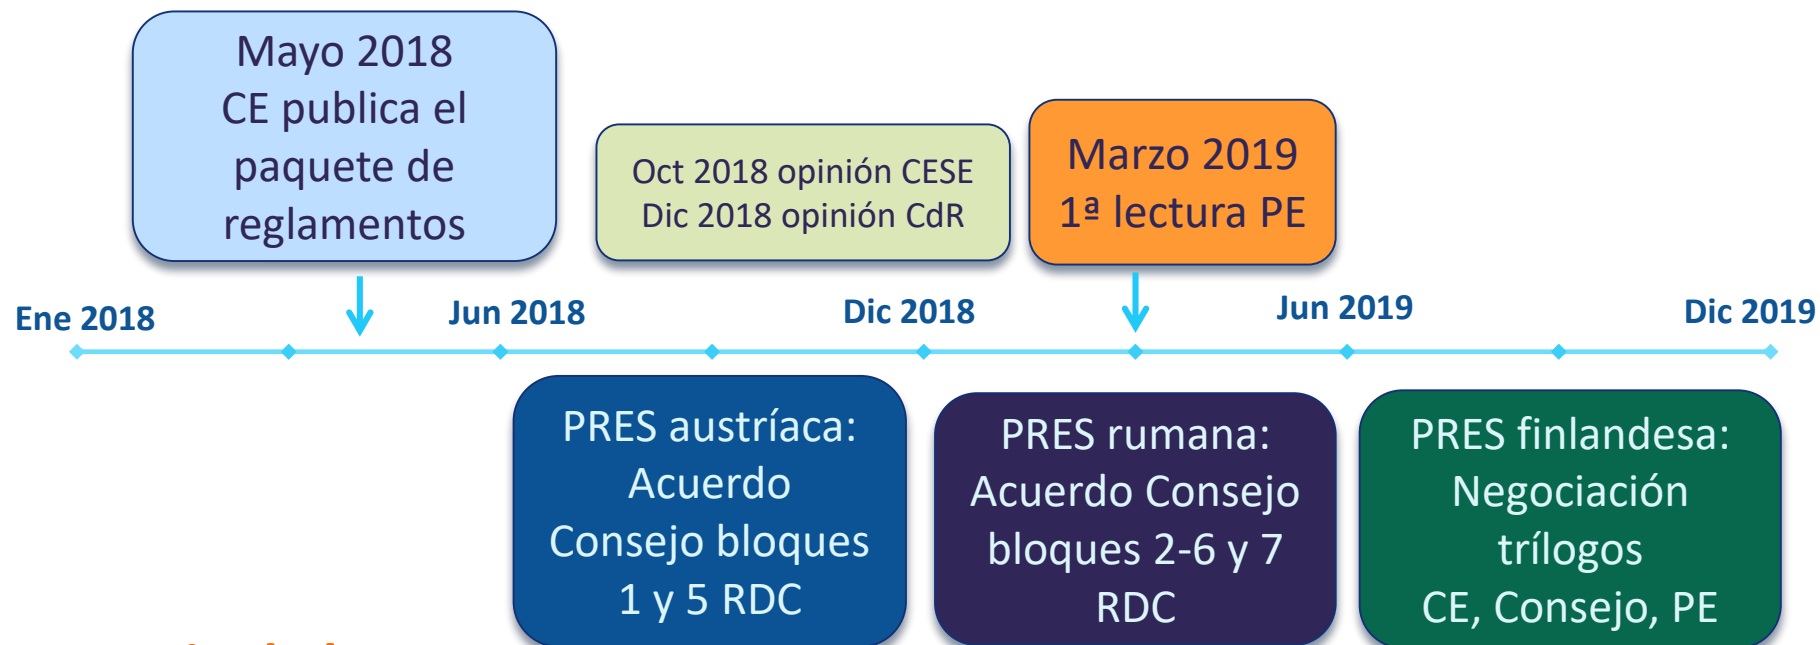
Mayo 2018
CE publica el paquete de reglamentos

Oct 2018 opinión CESE
Dic 2018 opinión CdR

Marzo 2019
1ª lectura PE

Ene 2018

Jun 2018

Dic 2018

Jun 2019

Dic 2019

PRES austríaca:
Acuerdo Consejo bloques 1 y 5 RDC

PRES rumana:
Acuerdo Consejo bloques 2-6 y 7 RDC

PRES finlandesa:
Negociación trílogos
CE, Consejo, PE